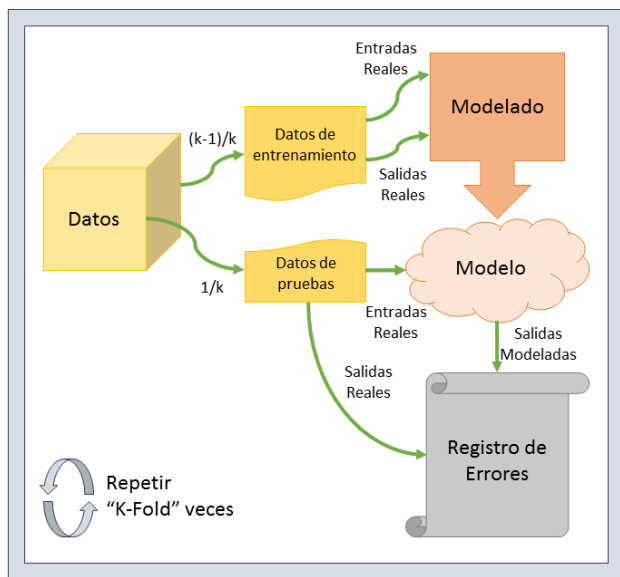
Entradas Reales

Modelado

(k-1)/k

Datos de entrenamiento

Salidas Reales

Datos

Datos de pruebas

Modelo

1/k

Entradas Reales

Salidas Modeladas

Salidas Reales

Registro de Errores

Repetir “K-Fold” veces